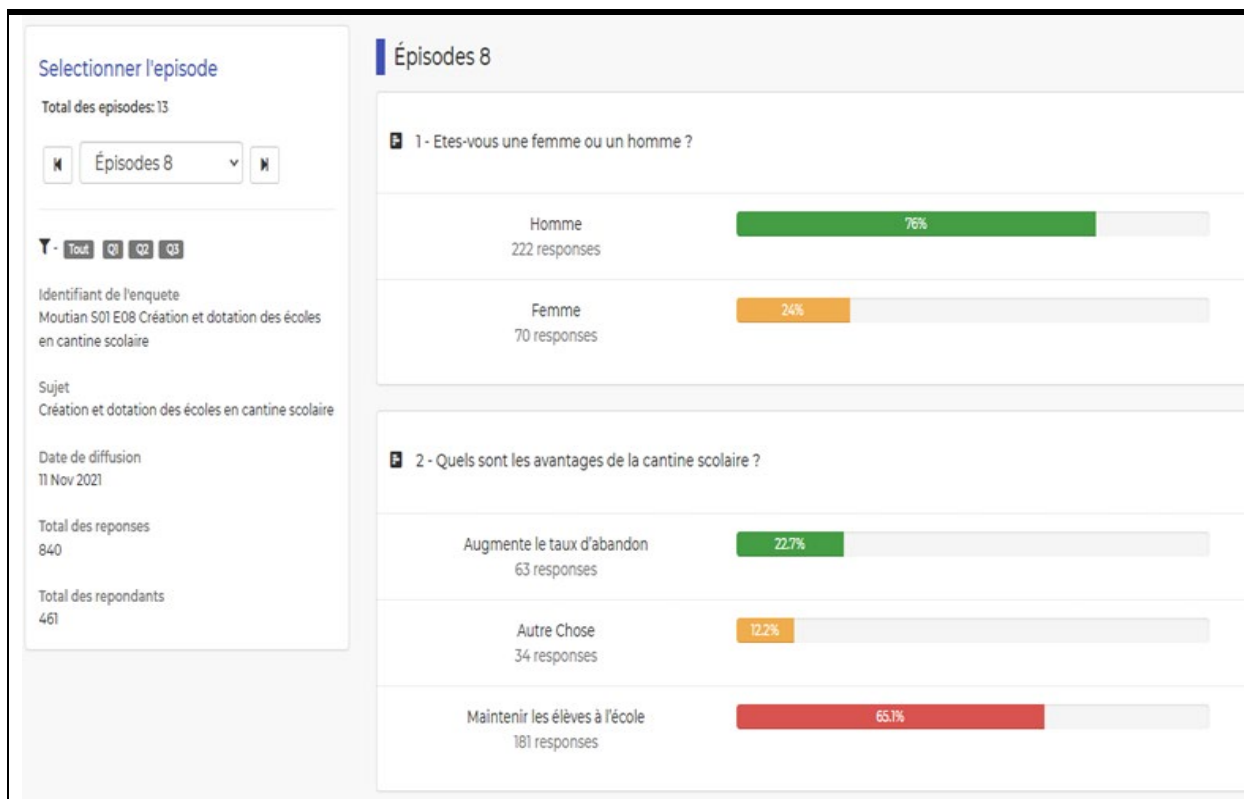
Selectionner l'episode

Total des episodes: 13

Épisodes 8

Tout Q1 Q2 Q3

Identifiant de l'enquete
Moutian S01 E08 Création et dotation des écoles en cantine scolaire

Sujet
Création et dotation des écoles en cantine scolaire

Date de diffusion
11 Nov 2021

Total des reponses
840

Total des repondants
461

Épisodes 8

1 - Etes-vous une femme ou un homme ?

Homme
222 responses
76%

Femme
70 responses
24%

2 - Quels sont les avantages de la cantine scolaire ?

Augmente le taux d'abandon
63 responses
22.7%

Autre Chose
34 responses
12.2%

Maintenir les élèves à l'école
181 responses
65.1%